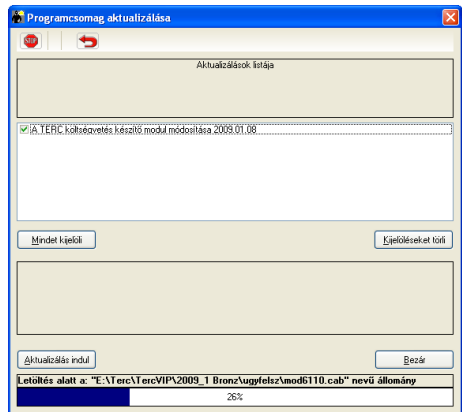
Programcsomag aktualizálása

STOP

Aktualizálások listája

A TERC költségvetés készítő modul módosítása 2009.01.08

Mindet kijelöli

Kijelöléseket törli

Aktualizálás indul

Bezár

Letöltés alatt a: "E:\Terc\TercVIP\2009_1 Bronz\ugyfelsz\mod6110.cab" nevű állomány

26%